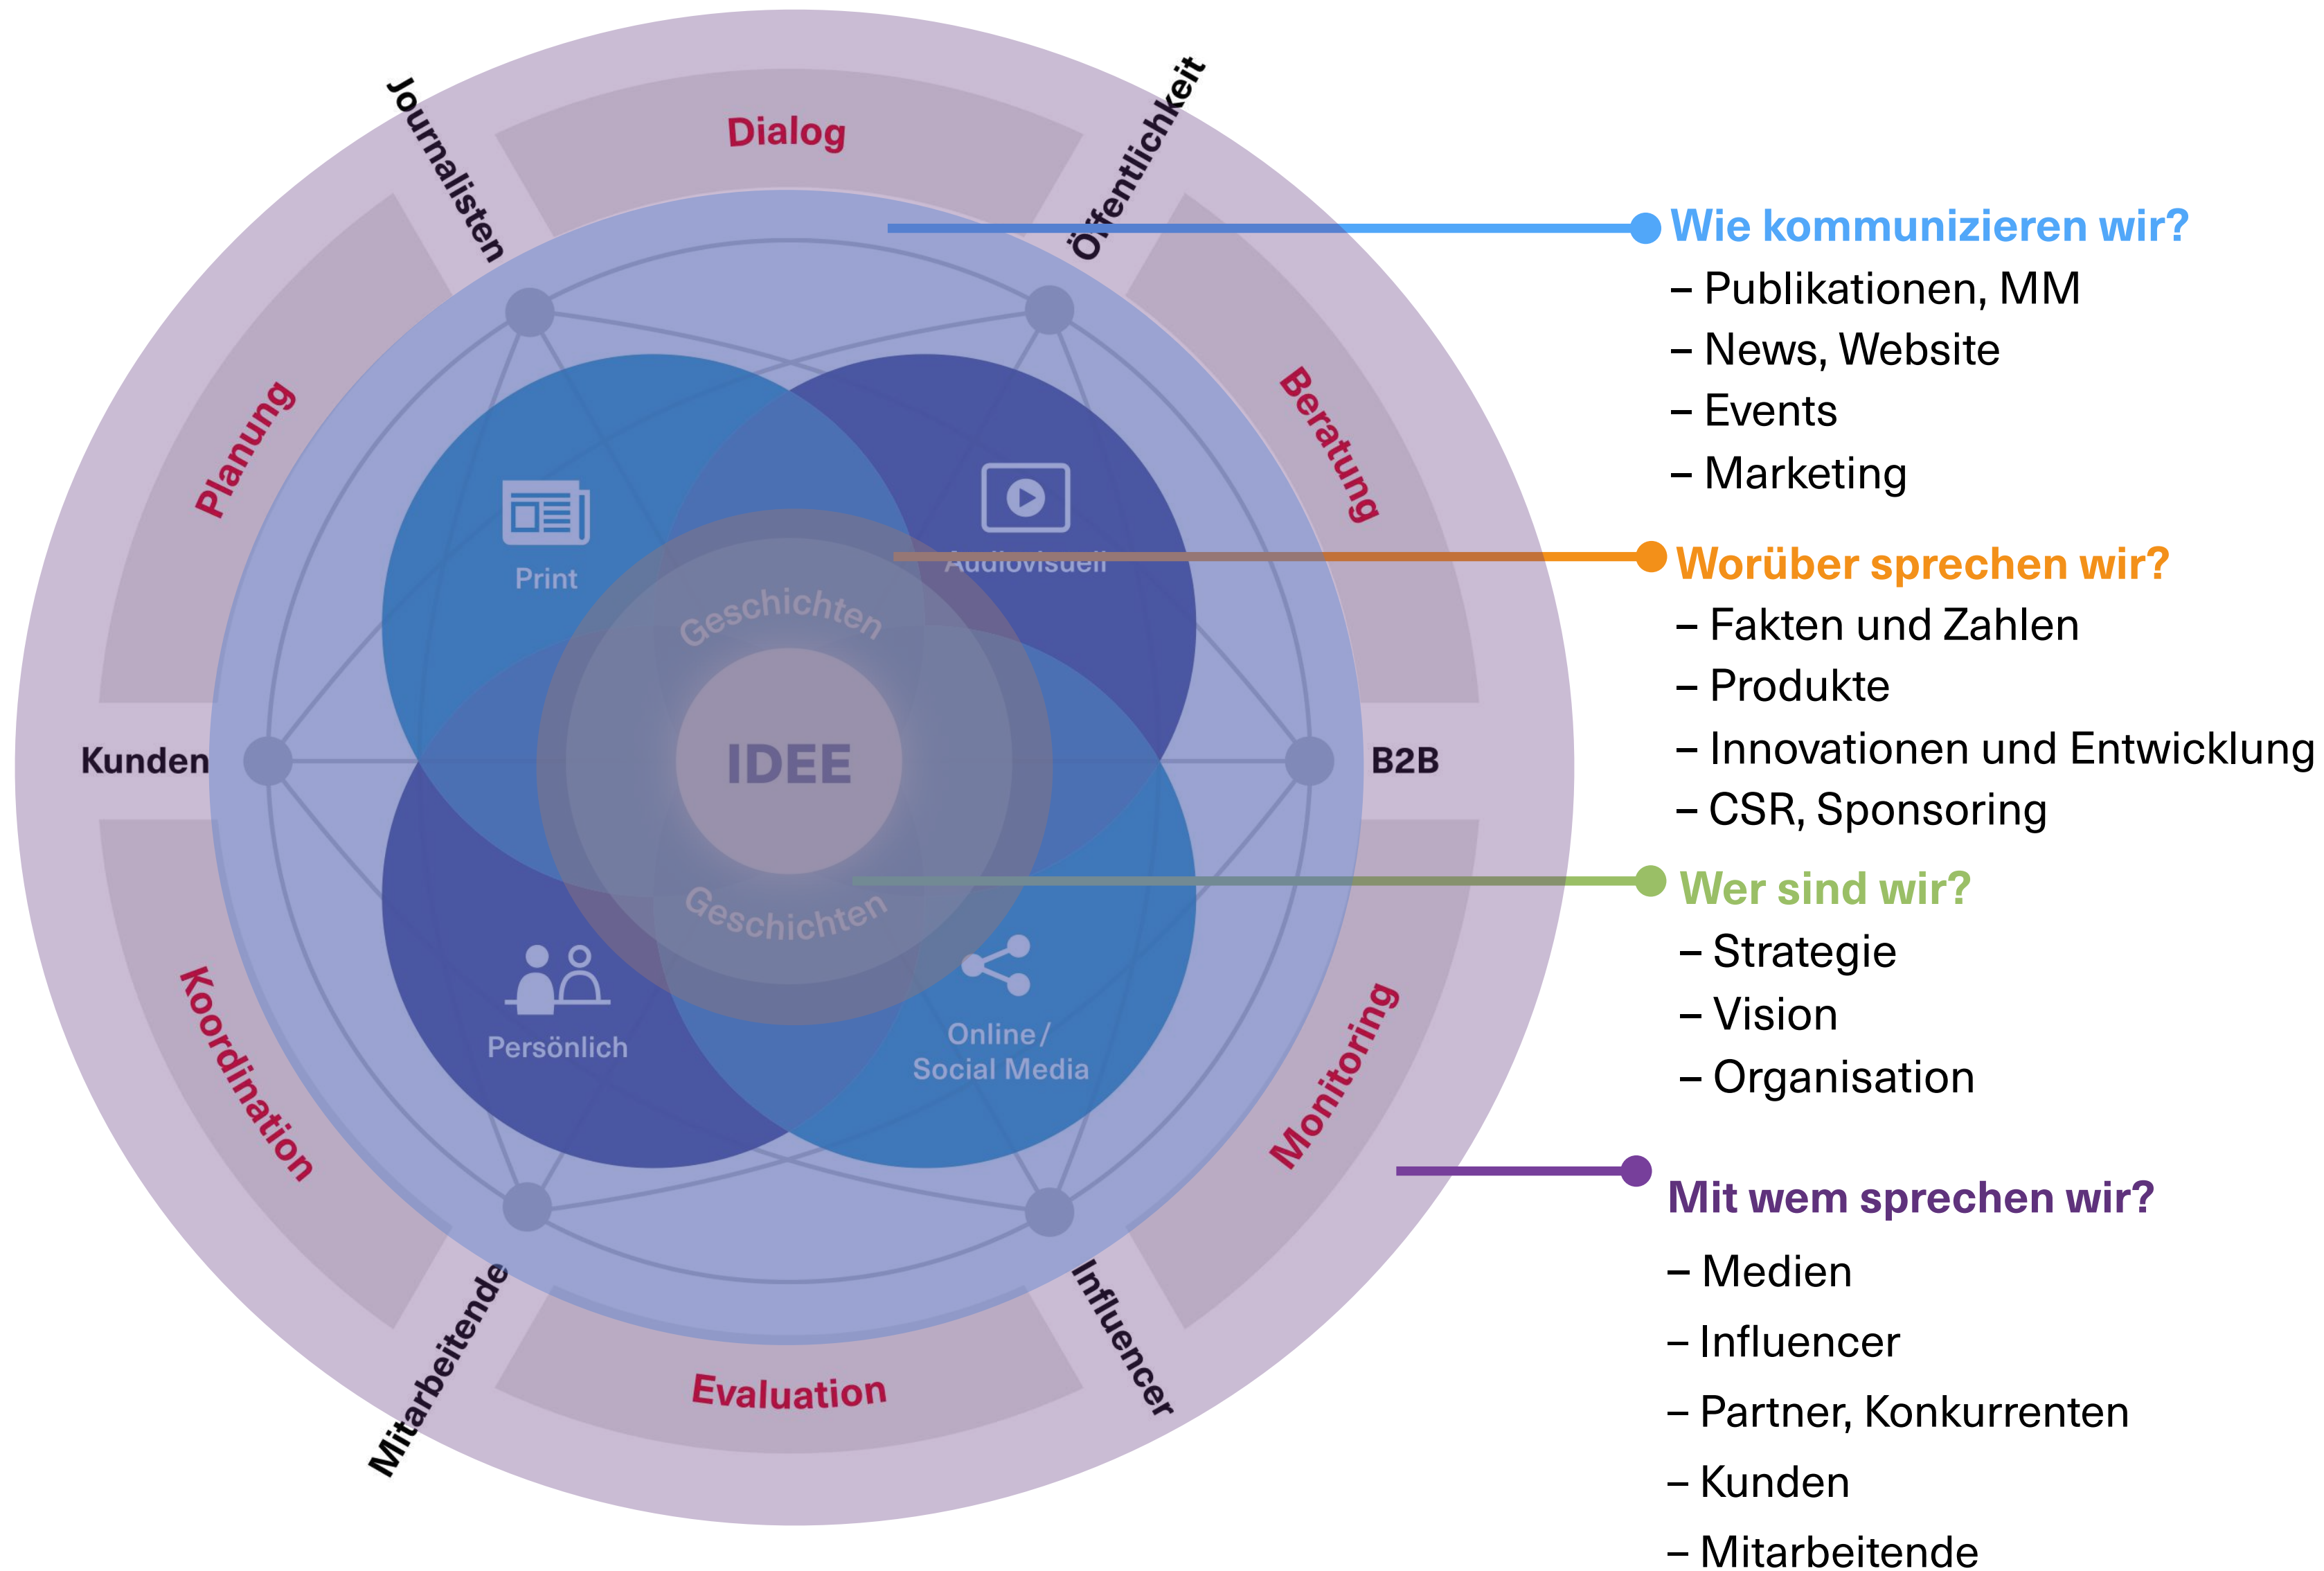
Dialog
Journalisten
Öffentlichkeit
Planung
Beratung
Kunden
B2B
Koordination
Monitoring
Mitarbeitende
Influencer
Evaluation

Print
Audiovisuell
Geschichten
IDEE
Geschichten
Persönlich
Online / Social Media

Wie kommunizieren wir?
– Publikationen, MM
– News, Website
– Events
– Marketing

Worüber sprechen wir?
– Fakten und Zahlen
– Produkte
– Innovationen und Entwicklung
– CSR, Sponsoring

Wer sind wir?
– Strategie
– Vision
– Organisation

Mit wem sprechen wir?
– Medien
– Influencer
– Partner, Konkurrenten
– Kunden
– Mitarbeitende